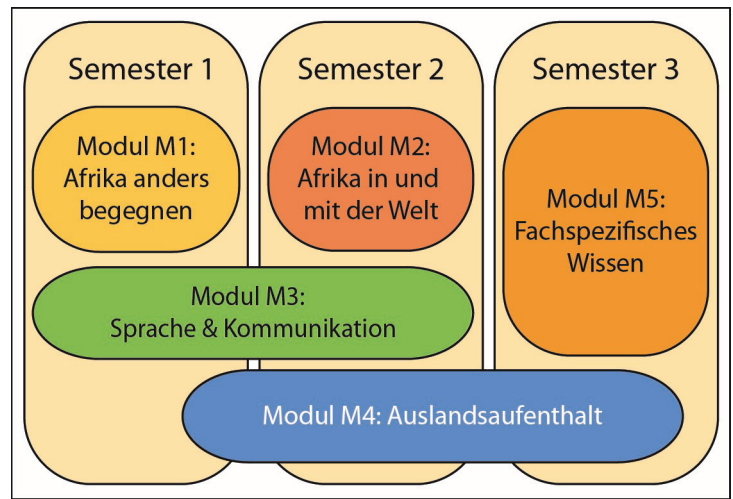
Semester 1

Semester 2

Semester 3

Modul M1: Afrika anders begegnen

Modul M2: Afrika in und mit der Welt

Modul M5: Fachspezifisches Wissen

Modul M3: Sprache & Kommunikation

Modul M4: Auslandsaufenthalt